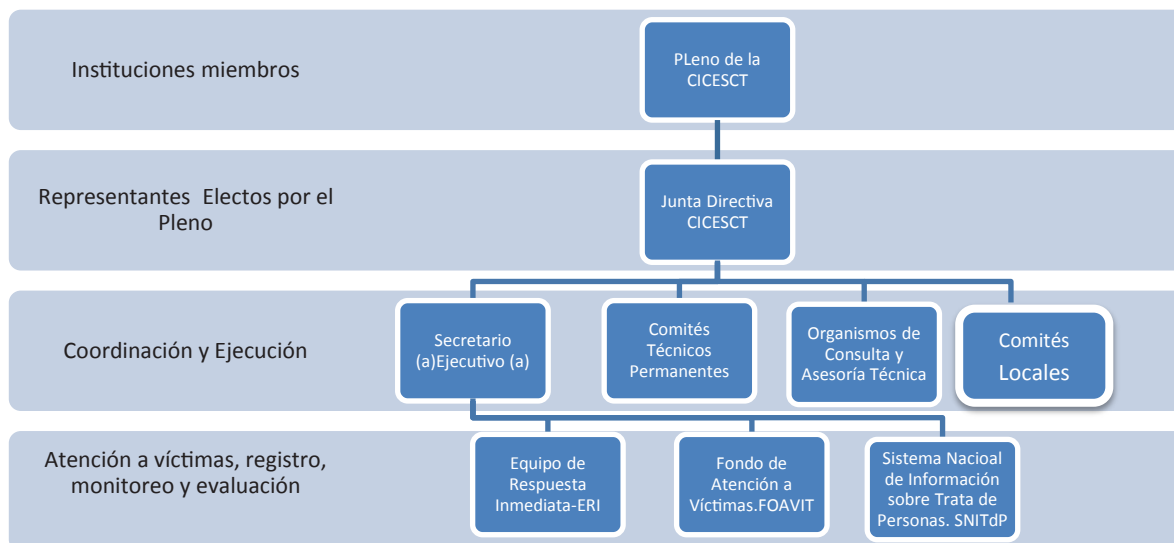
Instituciones miembros

PLeno de la CICESCT

Representantes Electos por el Pleno

Junta Directiva CICESCT

Coordinación y Ejecución

Secretario (a)Ejecutivo (a)

Comités Técnicos Permanentes

Organismos de Consulta y Asesoría Técnica

Comités Locales

Atención a víctimas, registro, monitoreo y evaluación

Equipo de Respuesta Inmediata-ERI

Fondo de Atención a Víctimas.FOAVIT

Sistema Nacioal de Información sobre Trata de Personas. SNITdP